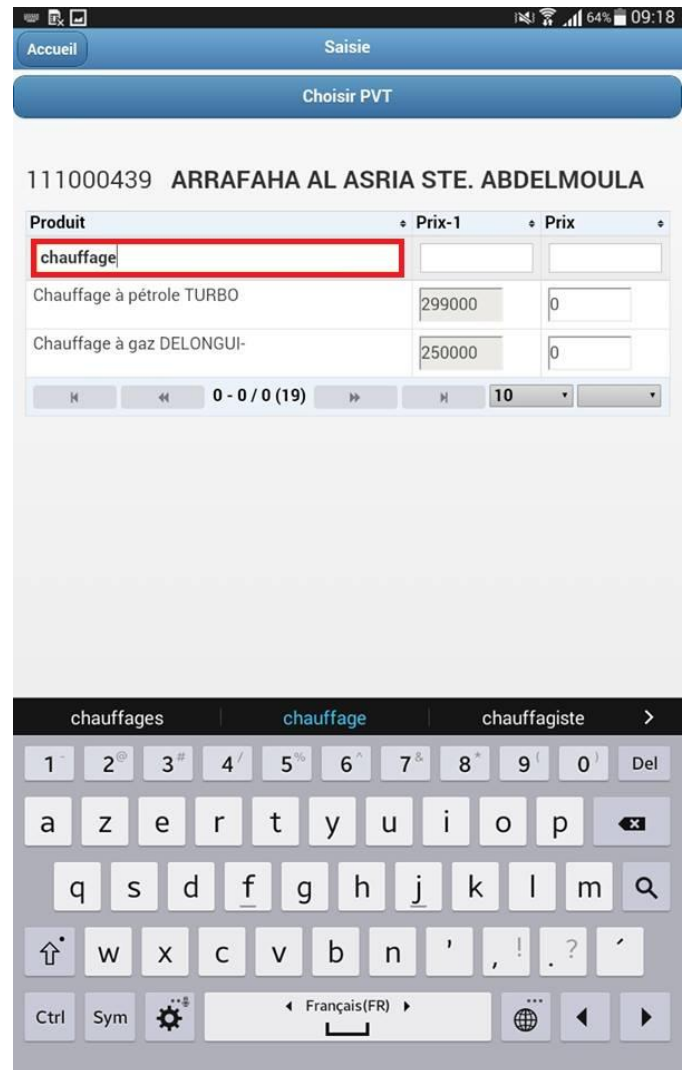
64% 09:18

Accueil

Saisie

Choisir PVT

111000439 ARRAFAHA AL ASRIA STE. ABDELMOULA

| Produit | Prix-1 | Prix |
|---|---|---|
| chauffage | | |
| Chauffage à pétrole TURBO | 299000 | 0 |
| Chauffage à gaz DELONGUI- | 250000 | 0 |

0 - 0 / 0 (19)

10

chauffages chauffage chauffagiste >

1 2 3 4 5 6 7 8 9 0 Del

a z e r t y u i o p

q s d f g h j k l m

w x c v b n ' , ! . ? ´

Ctrl Sym Français(FR)